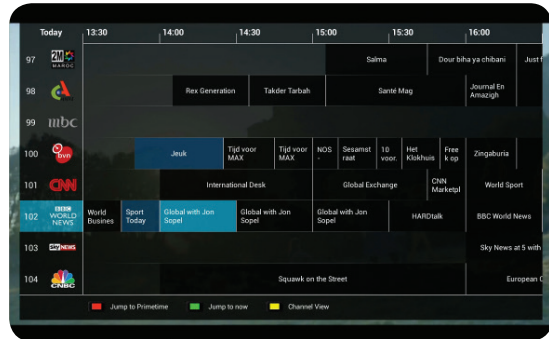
| Today | 13:30 | 14:00 | 14:30 | 15:00 | 15:30 | 16:00 |
|---|---|---|---|---|---|---|
| 97 2M MAROC | | | | Salma | Dour biha ya chibani | Just f |
| 98 | | Rex Generation | Takder Tarbah | Santé Mag | | Journal En Amazigh |
| 99 mbc | | | | | | |
| 100 bvn | | Jeuk | Tijd voor MAX | Tijd voor MAX | NOS - | Sesamstraat | 10 voor. | Het Klokhuis | Free k op | Zingaburia |
| 101 CNN | | International Desk | | Global Exchange | | CNN Marketpl | World Sport |
| 102 BBC WORLD NEWS | World Busines | Sport Today | Global with Jon Sopel | Global with Jon Sopel | Global with Jon Sopel | HARDtalk | BBC World News |
| 103 SKY NEWS | | | | | | Sky News at 5 with |
| 104 CNBC | | | Squawk on the Street | | | European C |

Jump to Primetime Jump to now Channel View